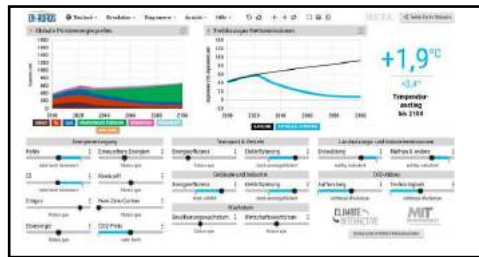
EN-ROADS

BETA

+1,9°C

+3,4°

Temperaturanstieg bis 2100

2000 2020 2040 2060 2080 2100

2000 2020 2040 2060 2080 2100

Energieversorgung

Transport & Verkehr

Landnutzung und Industrieemissionen

Kohle

Erneuerbare Energien

Energieeffizienz

Elektrifizierung

Entwaldung

Methan & andere

Öl

Kernkraft

Gebäude und Industrie

Erdgas

Neue Zero Carbon

Energieeffizienz

Elektrifizierung

CO2-Abbau

Aufforstung

Technologisch

Bioenergie

CO2-Preis

Wachstum

Bevölkerungswachstum

Wirtschaftswachstum

CLIMATE INTERACTIVE

MIT